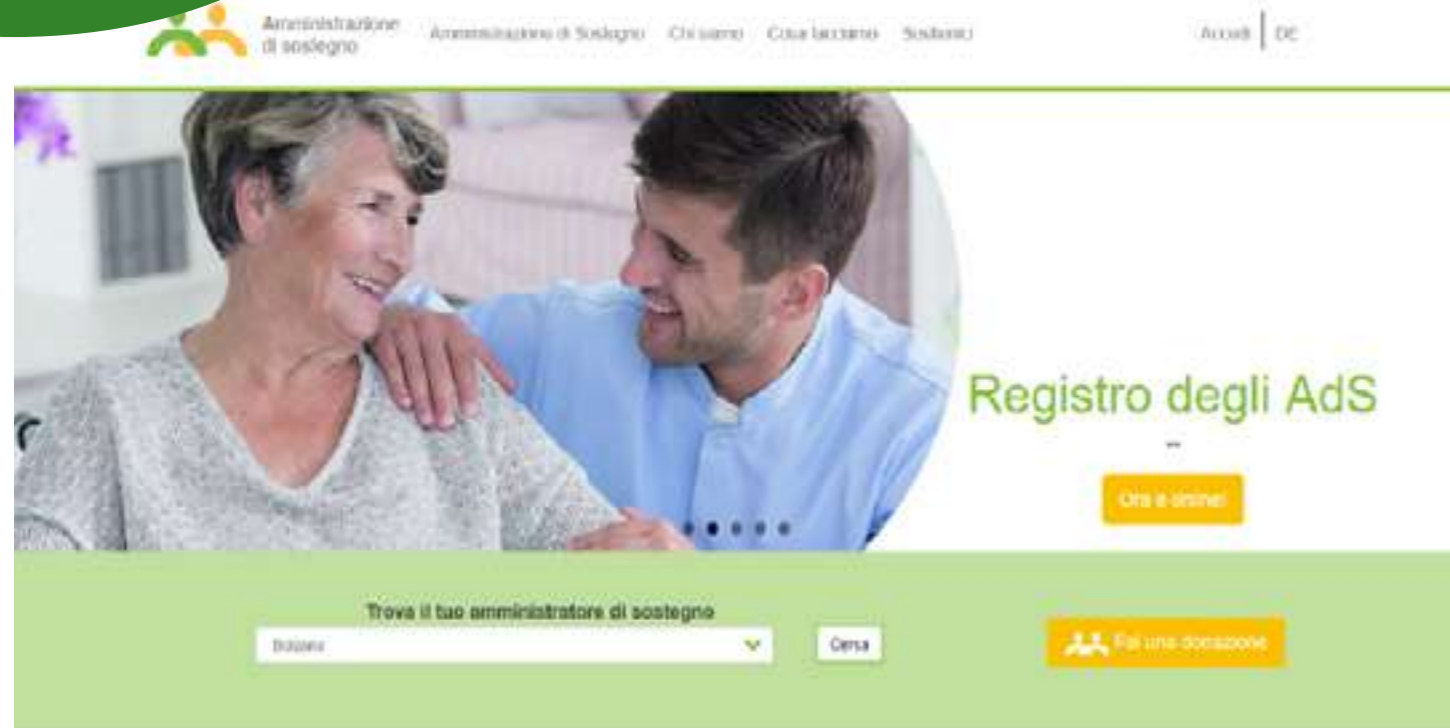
Amministrazione di sostegno

Amministrazione di Sostegno Chi siamo Cosa facciamo Sostienici

Accedi DE

Registro degli AdS

Ora è online!

Trova il tuo amministratore di sostegno

Bolzano

Cerca

Fai una donazione